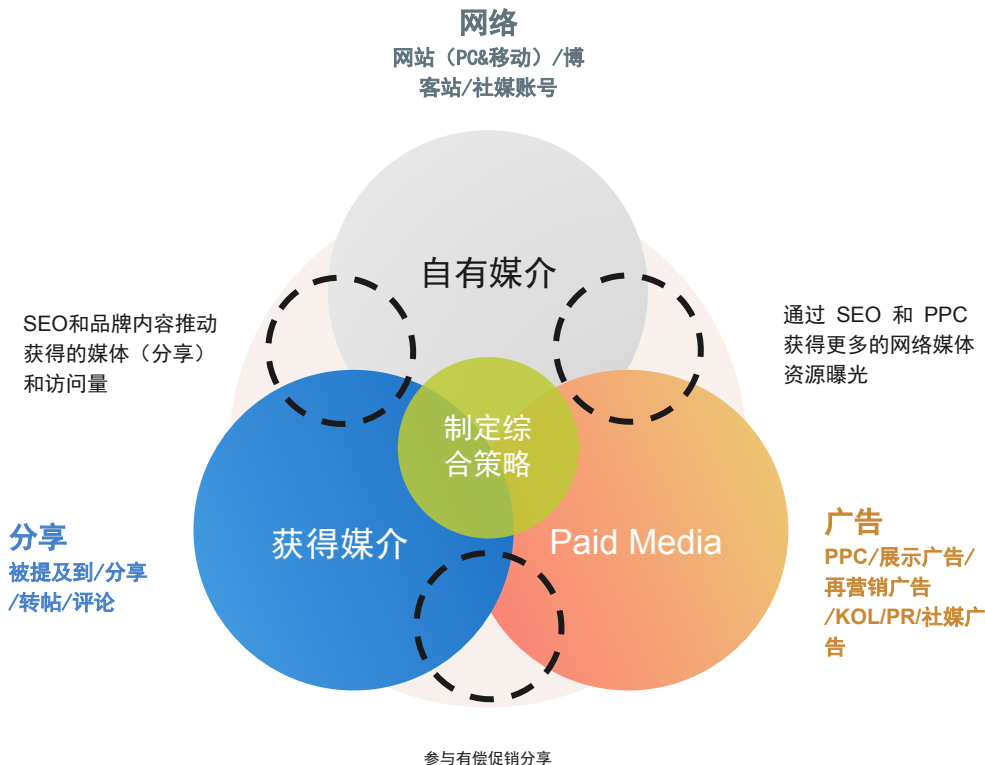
网络
网站（PC&移动）/博客站/社媒账号

自有媒介

SEO和品牌内容推动获得的媒体（分享）和访问量

通过 SEO 和 PPC 获得更多的网络媒体资源曝光

制定综合策略

分享
被提及到/分享/转帖/评论

获得媒介

Paid Media

广告
PPC/展示广告/再营销广告/KOL/PR/社媒广告

参与有偿促销分享